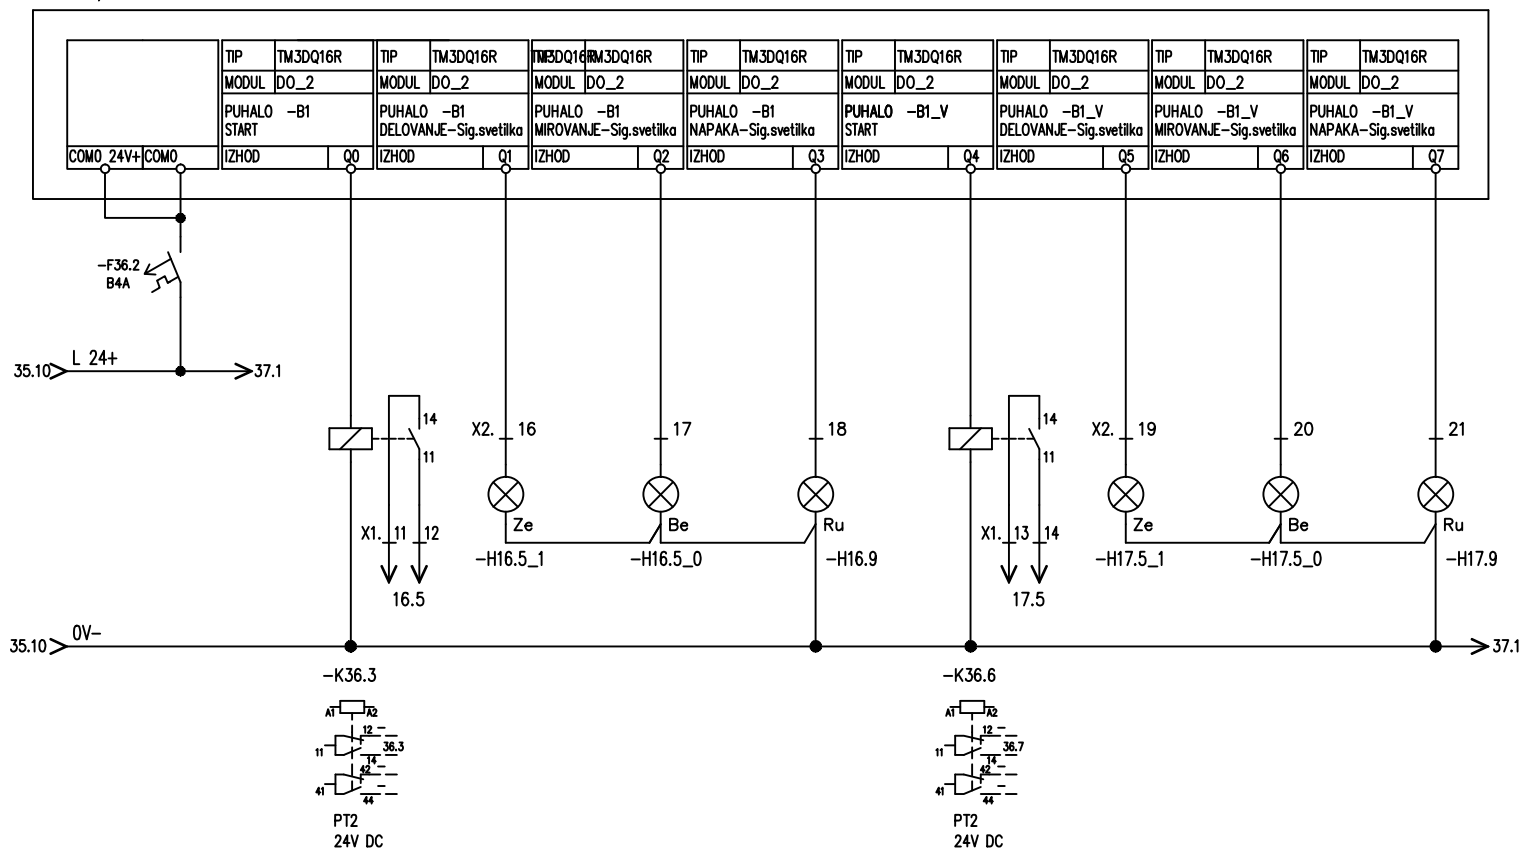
| | TIP | TM3DQ16R | TIP | TM3DQ16R | TIP | TM3DQ16R | TIP | TM3DQ16R | TIP | TM3DQ16R | TIP | TM3DQ16R | TIP | TM3DQ16R | TIP | TM3DQ16R |
|---|---|---|---|---|---|---|---|---|---|---|---|---|---|---|---|---|
| | MODUL | DO_2 | MODUL | DO_2 | MODUL | DO_2 | MODUL | DO_2 | MODUL | DO_2 | MODUL | DO_2 | MODUL | DO_2 | MODUL | DO_2 |
| | PUHALO -B1 START | | PUHALO -B1 DELOVANJE-Sig.svetilka | | PUHALO -B1 MIROVANJE-Sig.svetilka | | PUHALO -B1 NAPAKA-Sig.svetilka | | PUHALO -B1_V START | | PUHALO -B1_V DELOVANJE-Sig.svetilka | | PUHALO -B1_V MIROVANJE-Sig.svetilka | | PUHALO -B1_V NAPAKA-Sig.svetilka | |
| COM0 24V+ COM0 | IZHOD | Q0 | IZHOD | Q1 | IZHOD | Q2 | IZHOD | Q3 | IZHOD | Q4 | IZHOD | Q5 | IZHOD | Q6 | IZHOD | Q7 |

-F36.2
B4A

35.10 L 24+ 37.1

14
11
X1. 11 12
16.5

X2. 16
Ze
-H16.5_1
17
Be
-H16.5_0
18
Ru
-H16.9

14
11
X1. 13 14
17.5

X2. 19
Ze
-H17.5_1
20
Be
-H17.5_0
21
Ru
-H17.9

35.10 0V- 37.1

-K36.3
A1 A2
11 12 14 36.3
41 42 44
PT2
24V DC

-K36.6
A1 A2
11 12 14 36.7
41 42 44
PT2
24V DC